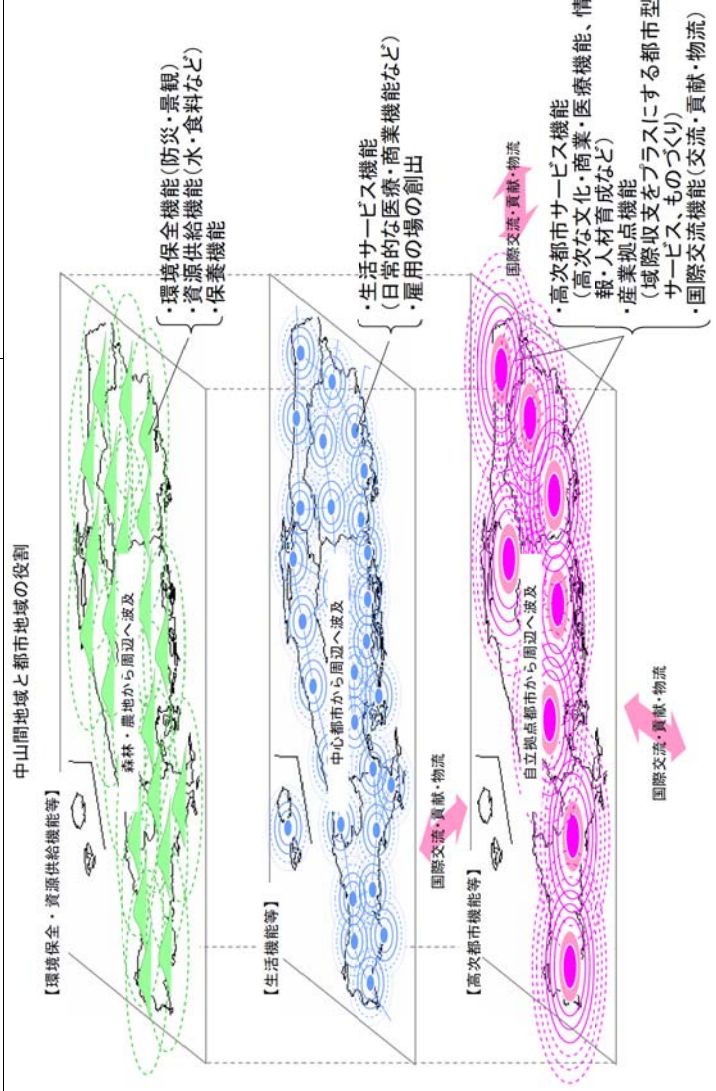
中山間地域と都市地域の役割

【環境保全・資源供給機能等】

森林・農地から周辺へ波及

・環境保全機能（防災・景観）
・資源供給機能（水・食料など）
・保養機能

【生活機能等】

中心都市から周辺へ波及

国際交流・貢献・物流

・生活サービス機能
（日常的な医療・商業機能など）
・雇用の場の創出

【高次都市機能等】

自立拠点都市から周辺へ波及

国際交流・貢献・物流

国際交流・貢献・物流

・高次都市サービス機能
（高次な文化・商業・医療機能、情報・人材育成など）
・産業拠点機能
（域際収支をプラスにする都市型サービス、ものづくり）
・国際交流機能（交流・貢献・物流）